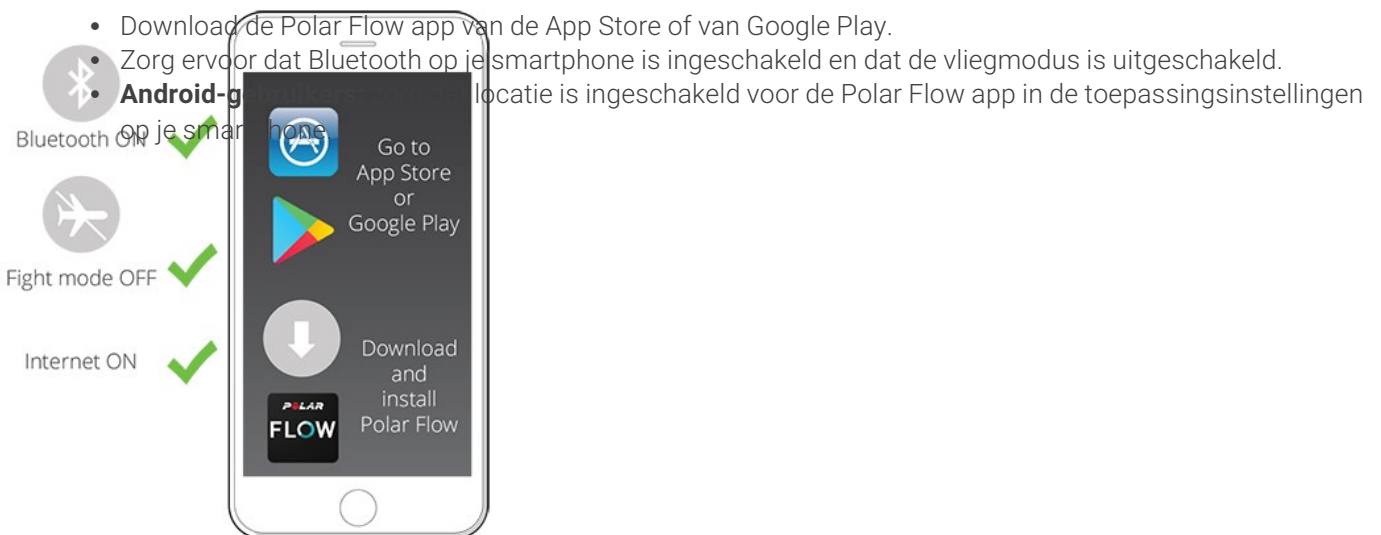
• Download de Polar Flow app van de App Store of van Google Play.
• Zorg ervoor dat Bluetooth op je smartphone is ingeschakeld en dat de vliegmodus is uitgeschakeld.
• **Android-g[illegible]** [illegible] locatie is ingeschakeld voor de Polar Flow app in de toepassingsinstellingen op je smar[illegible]hone.

Bluetooth ON

Fight mode OFF

Internet ON

Go to App Store or Google Play

Download and install Polar Flow

POLAR FLOW